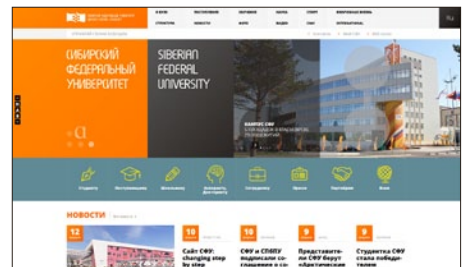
О ВУЗЕ
ПОСТУПЛЕНИЕ
ОБУЧЕНИЕ
НАУКА
СПОРТ
СТРУКТУРА
НОВОСТИ
ИНФО
МЕДИА
ГУАС
INTERNATIONAL
RU

СИБИРСКИЙ ФЕДЕРАЛЬНЫЙ УНИВЕРСИТЕТ
SIBERIAN FEDERAL UNIVERSITY

КАМПУС СФУ

Студенту
Абитуриентам
Школьнику
Сотрудникам
Прессе
Партнёрам

НОВОСТИ

12
Сайт СФУ: changing step by step
10
СФУ и СПбГУ подписали соглашение о со-
10
Представители СФУ берут «Арктические
9
Студентка СФУ стала победителем